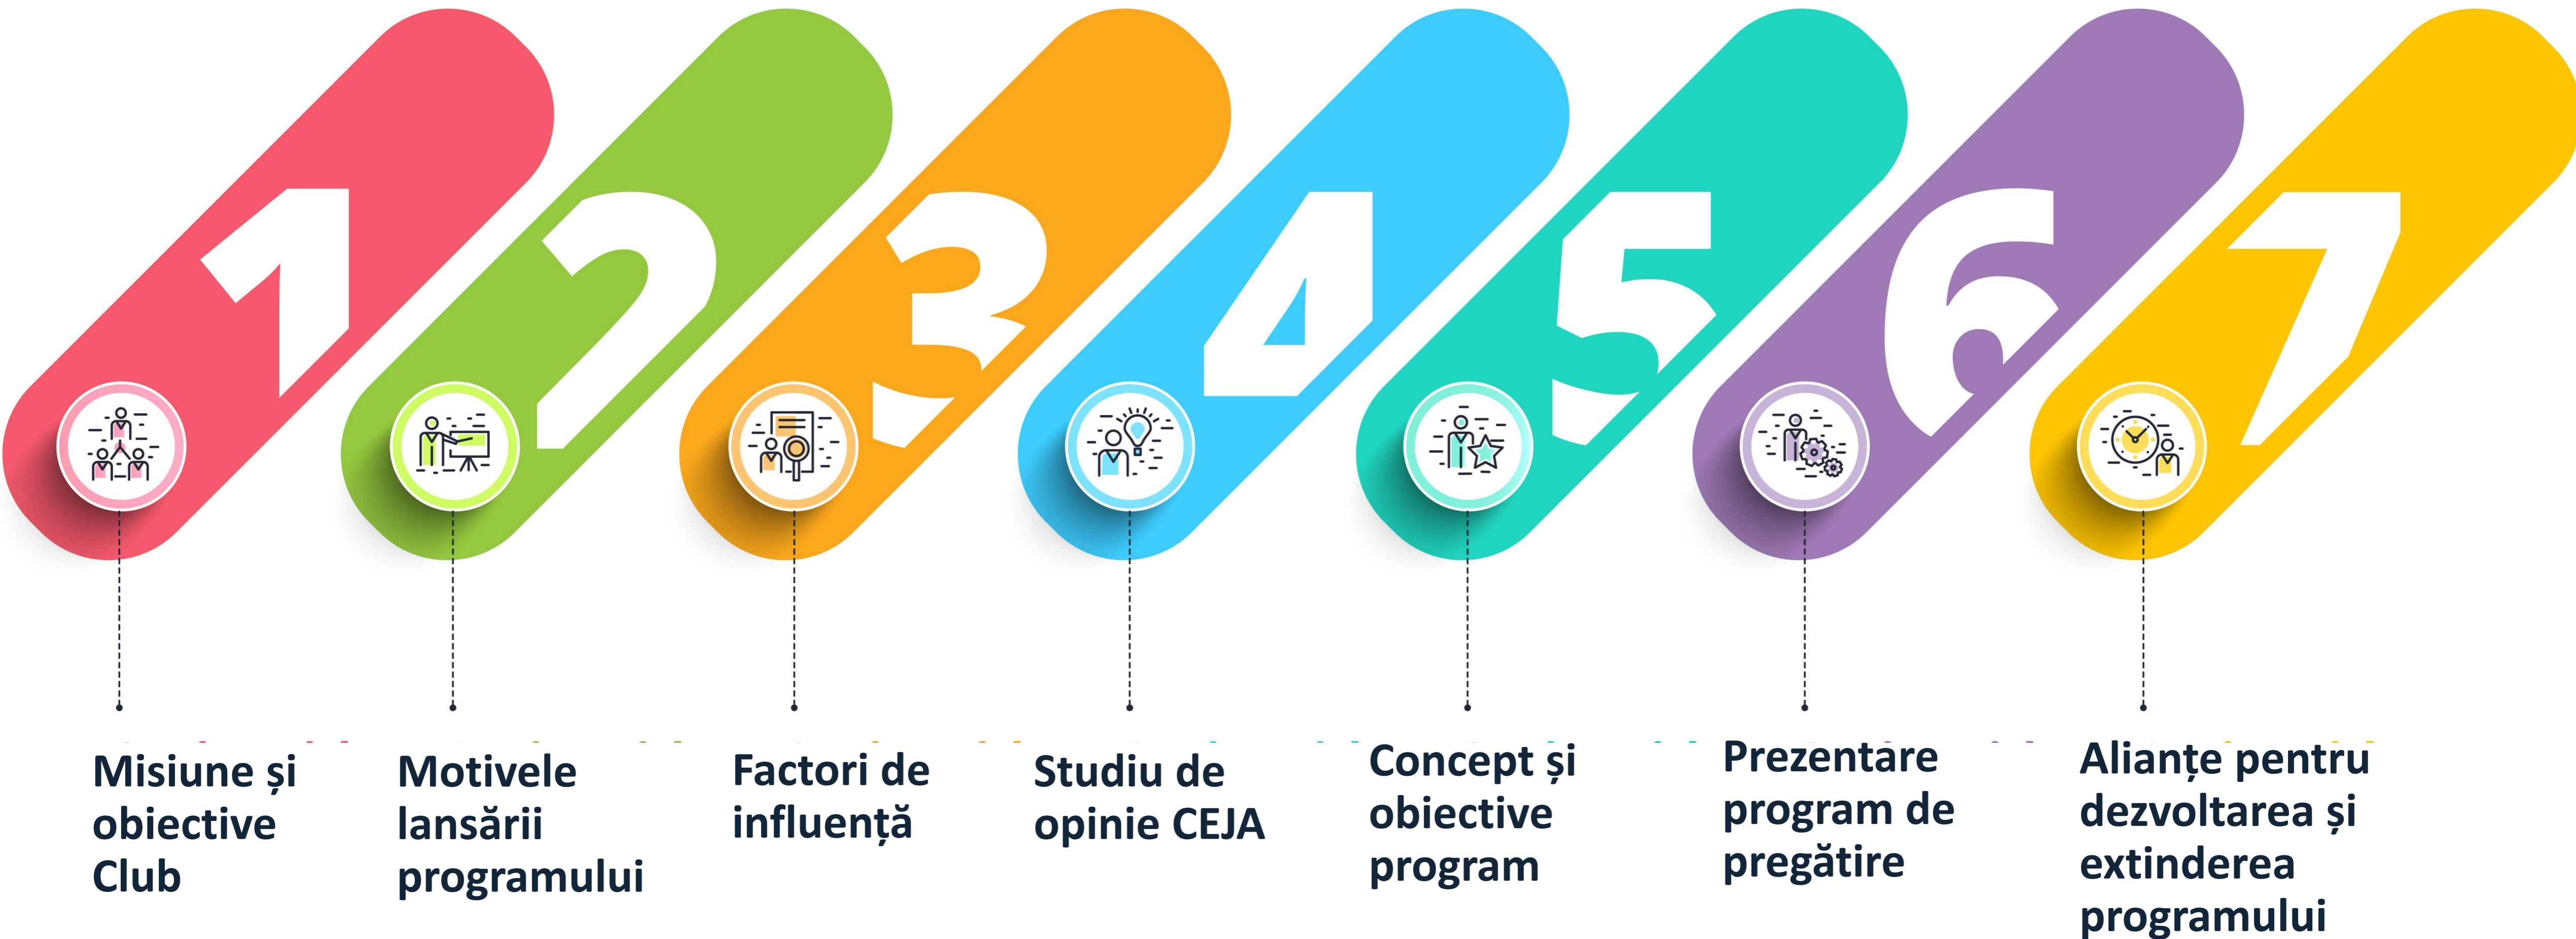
1

2

3

4

5

6

7

Misiune și obiective Club

Motivele lansării programului

Factori de influență

Studiu de opinie CEJA

Concept și obiective program

Prezentare program de pregătire

Alianțe pentru dezvoltarea și extinderea programului